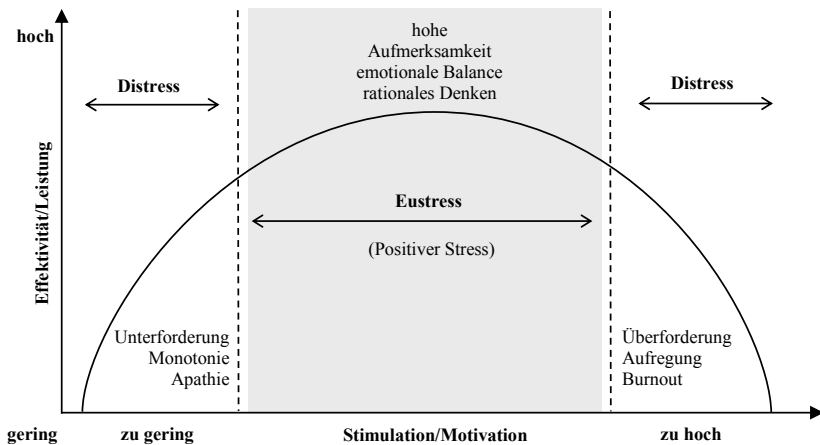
hoch

hohe
Aufmerksamkeit
emotionale Balance
rationales Denken

Distress

Distress

Effektivität/Leistung

Eustress

(Positiver Stress)

Unterforderung
Monotonie
Apathie

Überforderung
Aufregung
Burnout

gering

zu gering

Stimulation/Motivation

zu hoch